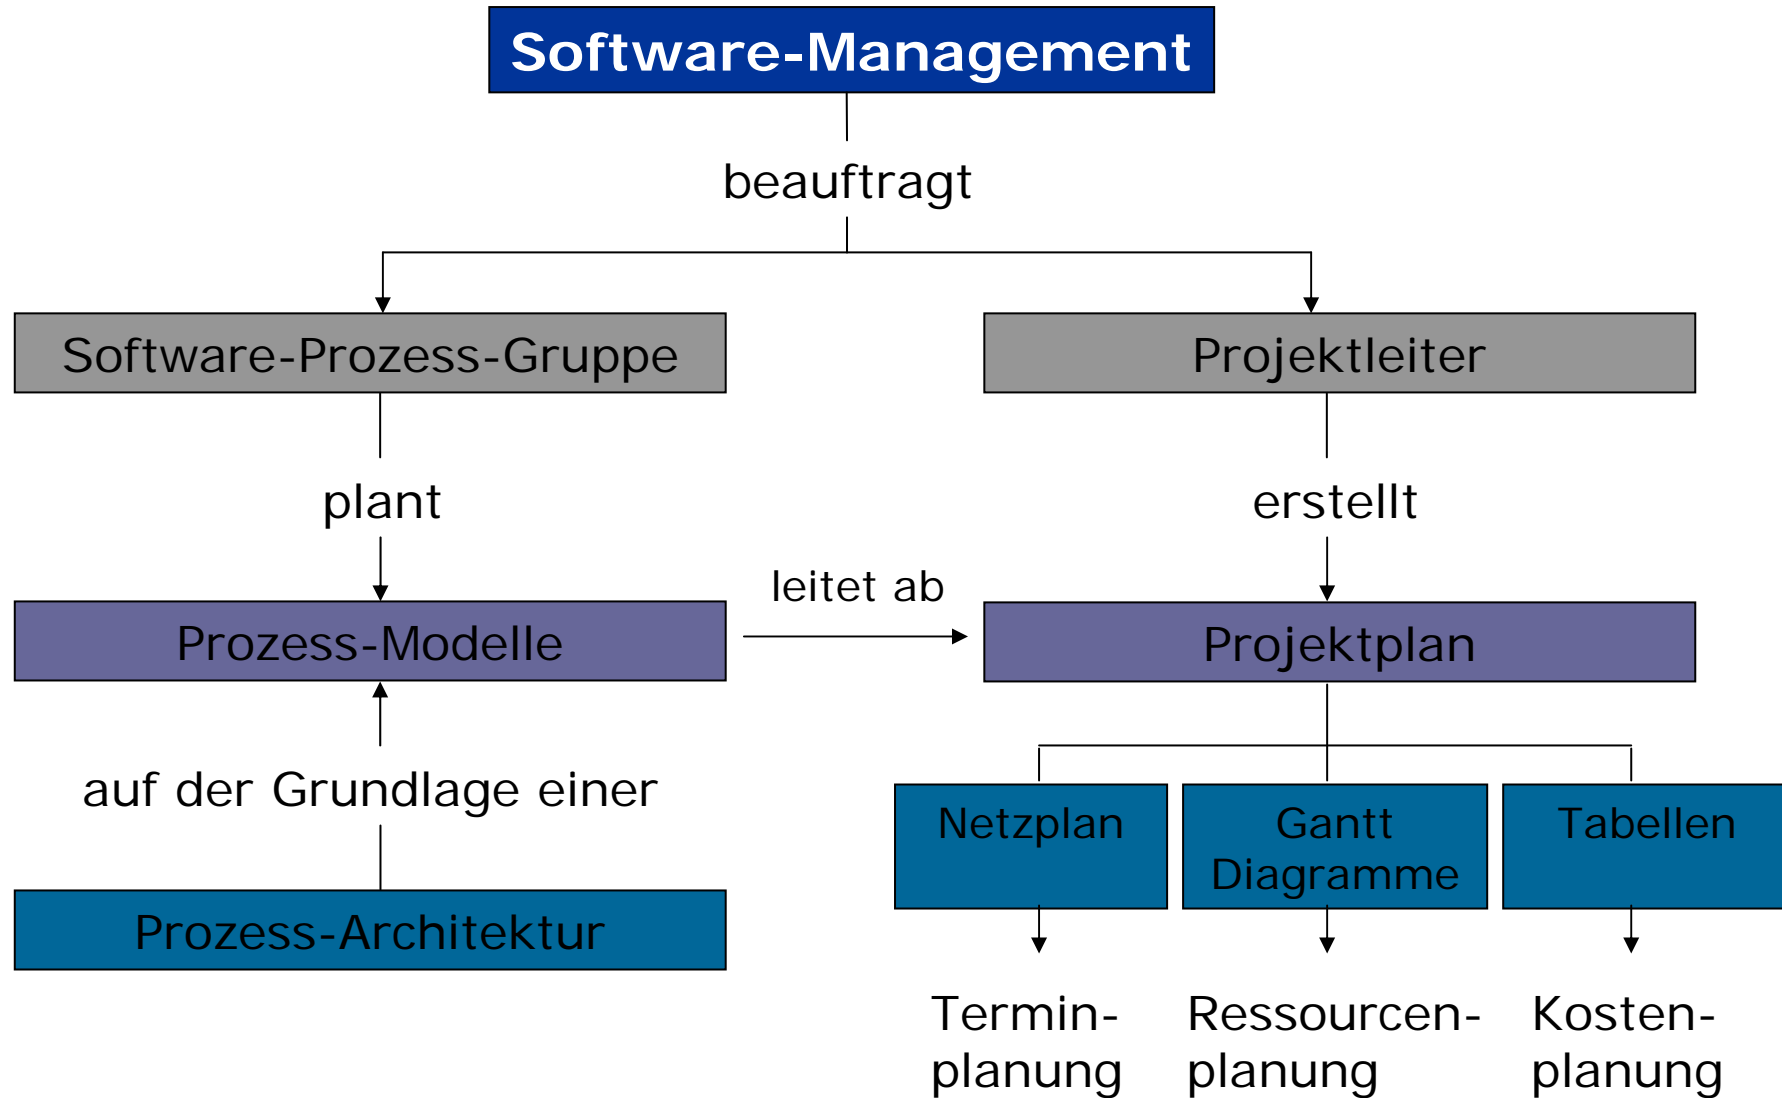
Software-Management

beauftragt

Software-Prozess-Gruppe

Projektleiter

plant

erstellt

leitet ab

Prozess-Modelle

Projektplan

auf der Grundlage einer

Prozess-Architektur

Netzplan

Gantt Diagramme

Tabellen

Termin-planung

Ressourcen-planung

Kosten-planung